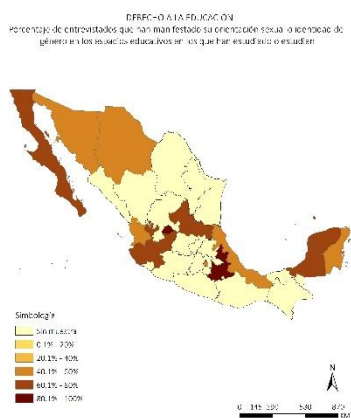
DERECHO A LA EDUCACIÓN
Porcentaje de entrevistados que han manifestado su orientación sexual o identidad de género en los espacios educativos en los que han estudiado o estudian

Simbología
Sin muestra
0.1% - 20%
20.1% - 40%
40.1% - 60%
60.1% - 80%
80.1% - 100%

N

0 145 290 580 870